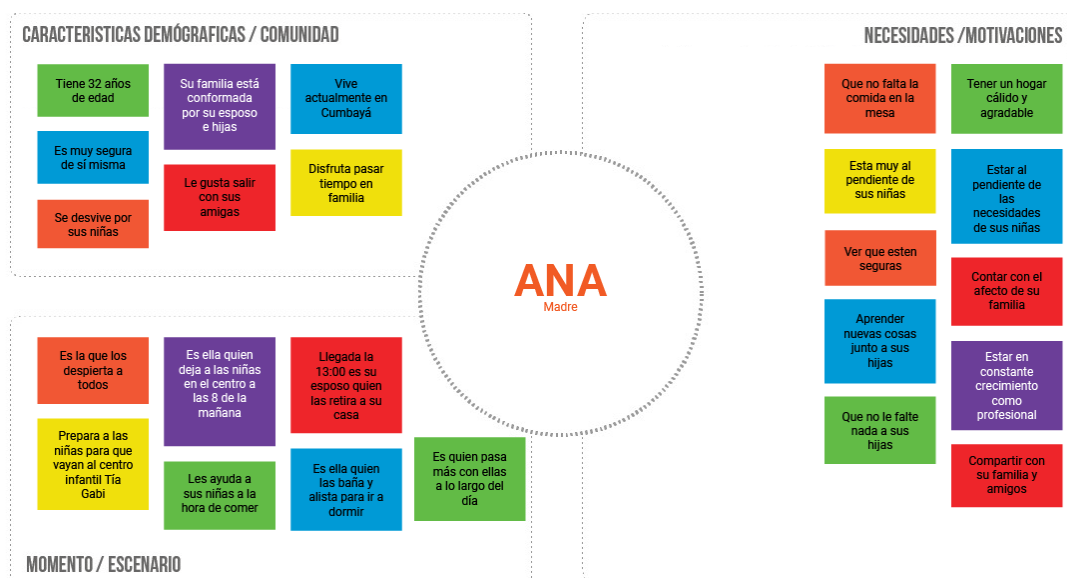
CARACTERISTICAS DEMÓGRAFICAS / COMUNIDAD

Tiene 32 años de edad

Es muy segura de sí misma

Se desvive por sus niñas

Su familia está conformada por su esposo e hijas

Le gusta salir con sus amigas

Vive actualmente en Cumbayá

Disfruta pasar tiempo en familia

NECESIDADES /MOTIVACIONES

Que no falta la comida en la mesa

Esta muy al pendiente de sus niñas

Ver que esten seguras

Aprender nuevas cosas junto a sus hijas

Que no le falte nada a sus hijas

Tener un hogar cálido y agradable

Estar al pendiente de las necesidades de sus niñas

Contar con el afecto de su familia

Estar en constante crecimiento como profesional

Compartir con su familia y amigos

ANA
Madre

Es la que los despierta a todos

Prepara a las niñas para que vayan al centro infantil Tía Gabi

Es ella quien deja a las niñas en el centro a las 8 de la mañana

Les ayuda a sus niñas a la hora de comer

Llegada la 13:00 es su esposo quien las retira a su casa

Es ella quien las baña y alista para ir a dormir

Es quien pasa más con ellas a lo largo del día

MOMENTO / ESCENARIO